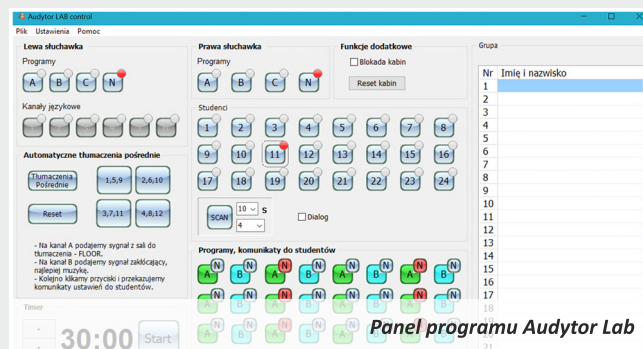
Audytor LAB control

Plik Ustawienia Pomoc

Lewa słuchawka

Programy

A B C N

Kanały językowe

Automatyczne tłumaczenia pośrednie

Tłumaczenia Pośrednie

1,5,9 2,6,10

Reset

3,7,11 4,8,12

- Na kanał A podajemy sygnał z sali do tłumaczenia - FLOOR.
- Na kanał B podajemy sygnał zakłócający, najlepiej muzykę.
- Kolejno klikamy przyciski i przekazujemy komunikaty ustawień do studentów.

Timer

30:00 Start

Prawa słuchawka

Programy

A B C N

Funkcje dodatkowe

Blokada kabin

Reset kabin

Studenci

1 2 3 4 5 6 7 8
9 10 11 12 13 14 15 16
17 18 19 20 21 22 23 24

SCAN 10 s
4

Dialog

Programy, komunikaty do studentów

A N B N A N B N A N B N A N B N

Grupa

| Nr | Imię i nazwisko |
|---|---|
| 1 | |
| 2 | |
| 3 | |
| 4 | |
| 5 | |
| 6 | |
| 7 | |
| 8 | |
| 9 | |
| 10 | |
| 11 | |
| 12 | |
| 13 | |
| 14 | |
| 15 | |
| 16 | |
| 17 | |
| 18 | |

Panel programu Audytor Lab